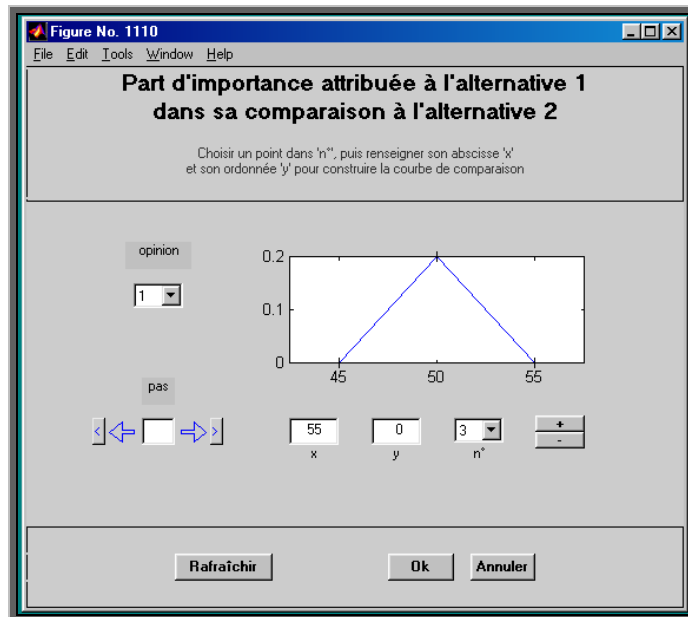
Figure No. 1110

File Edit Tools Window Help

Part d'importance attribuée à l'alternative 1 dans sa comparaison à l'alternative 2

Choisir un point dans 'n°', puis renseigner son abscisse 'x' et son ordonnée 'y' pour construire la courbe de comparaison

opinion

1

0.2

0.1

0

45

50

55

pas

55

x

0

y

3

n°

+

-

Rafraîchir

Ok

Annuler